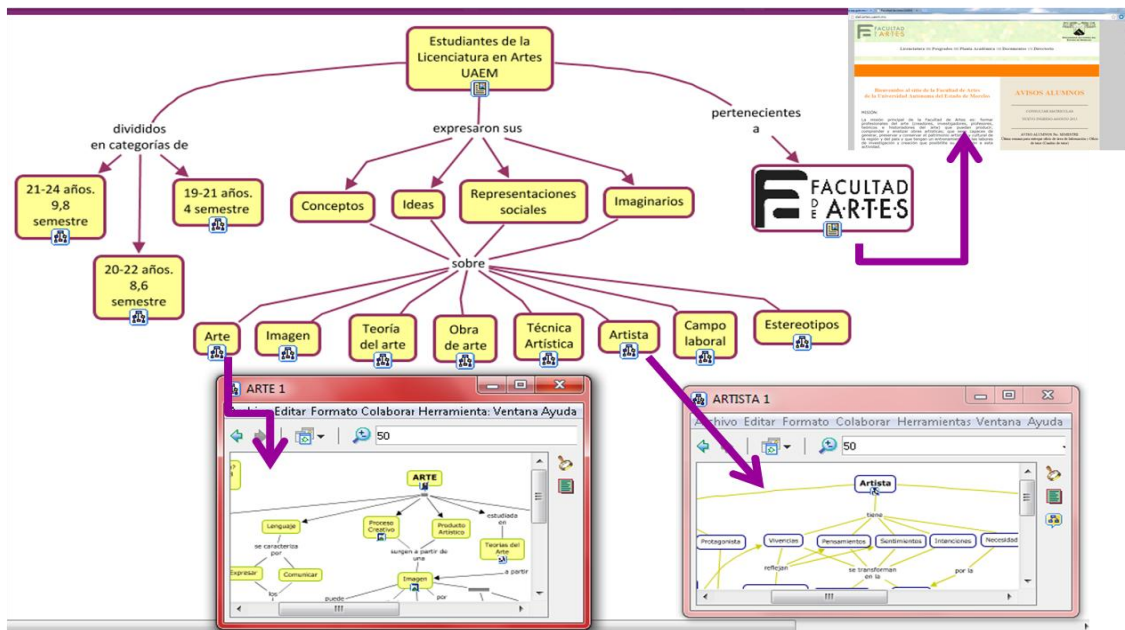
Estudiantes de la Licenciatura en Artes UAEM

divididos en categorías de

expresaron sus

pertenecientes a

21-24 años. 9,8 semestre

19-21 años. 4 semestre

20-22 años. 8,6 semestre

Conceptos

Ideas

Representaciones sociales

Imaginarios

FACULTAD DE ARTES

sobre

Arte

Imagen

Teoría del arte

Obra de arte

Técnica Artística

Artista

Campo laboral

Estereotipos

FACULTAD DE ARTES

Bienvenidos al sitio de la Facultad de Artes de la Universidad Autónoma del Estado de Morelos

AVISOS ALUMNOS

ARTE 1

Editar Formato Colaborar Herramienta: Ventana Ayuda

50

ARTE

Lenguaje

Proceso Creativo

Producto Artístico

estudiada en

se caracteriza por

surgen a partir de una

Teorías del Arte

Expresar

Comunicar

Imagen

a partir

los

puede

por

ARTISTA 1

Archivo Editar Formato Colaborar Herramientas Ventana Ayuda

50

Artista

tiene

Protagonista

Vivencias

Pensamientos

Sentimientos

Intenciones

Necesidad

reflejan

se transforman en la

por la